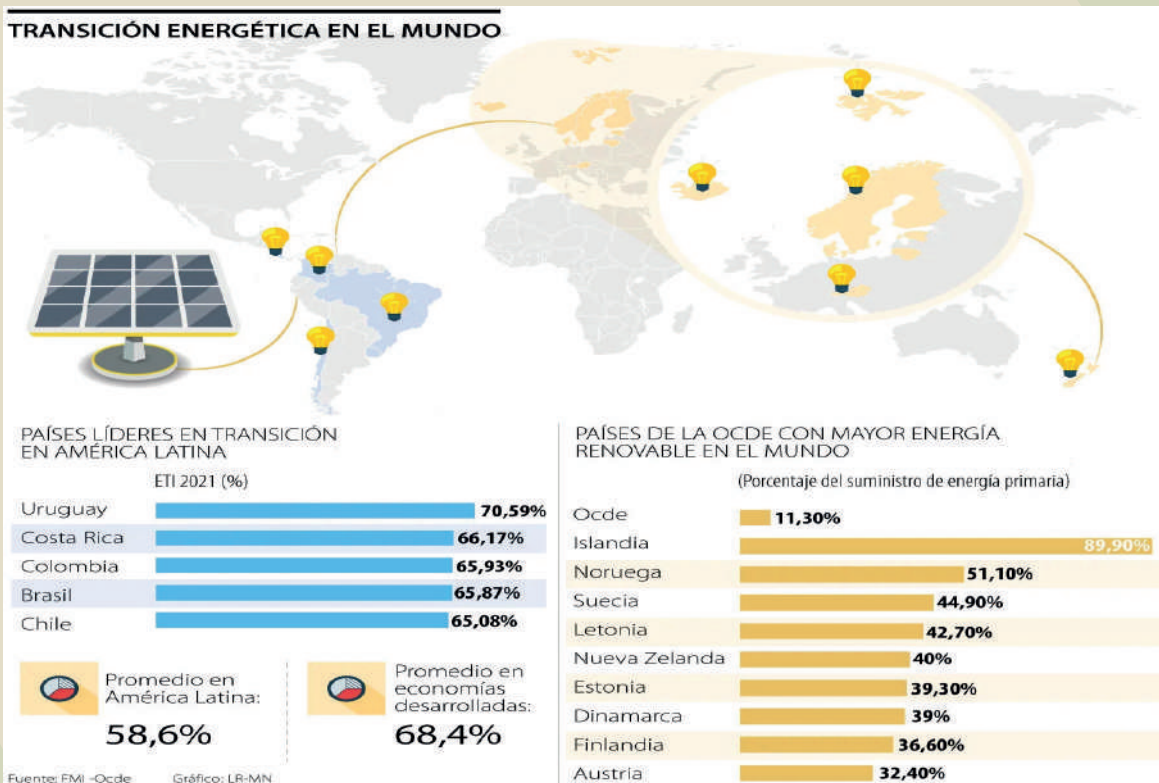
TRANSICIÓN ENERGÉTICA EN EL MUNDO

PAÍSES LÍDERES EN TRANSICIÓN EN AMÉRICA LATINA

ETI 2021 (%)

| | |
|---|---|
| Uruguay | 70,59% |
| Costa Rica | 66,17% |
| Colombia | 65,93% |
| Brasil | 65,87% |
| Chile | 65,08% |

Promedio en América Latina:
58,6%

Promedio en economías desarrolladas:
68,4%

Fuente: FMI -Ocde Gráfico: LR-MN

PAÍSES DE LA OCDE CON MAYOR ENERGÍA RENOVABLE EN EL MUNDO

(Porcentaje del suministro de energía primaria)

| | |
|---|---|
| Ocde | 11,30% |
| Islandia | 89,90% |
| Noruega | 51,10% |
| Suecia | 44,90% |
| Letonia | 42,70% |
| Nueva Zelanda | 40% |
| Estonia | 39,30% |
| Dinamarca | 39% |
| Finlandia | 36,60% |
| Austria | 32,40% |